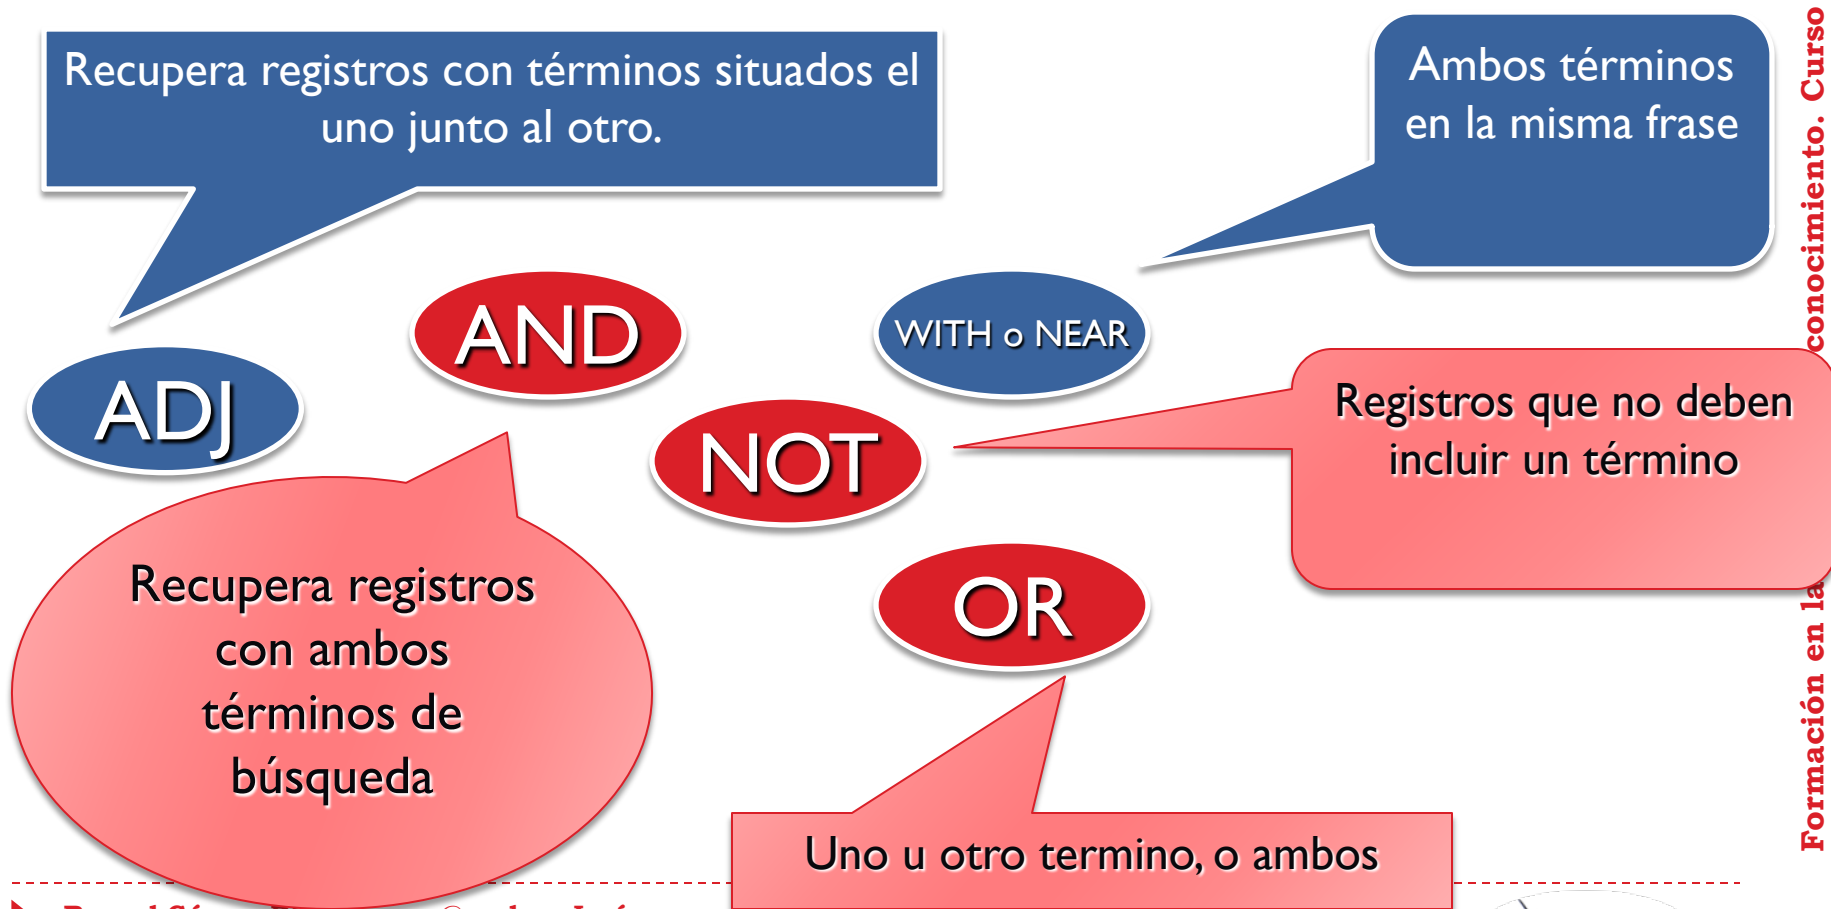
Recupera registros con términos situados el uno junto al otro.

Ambos términos en la misma frase

AND

WITH o NEAR

ADJ

NOT

Registros que no deben incluir un término

Recupera registros con ambos términos de búsqueda

OR

Uno u otro termino, o ambos

Formación en la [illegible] conocimiento. Curso